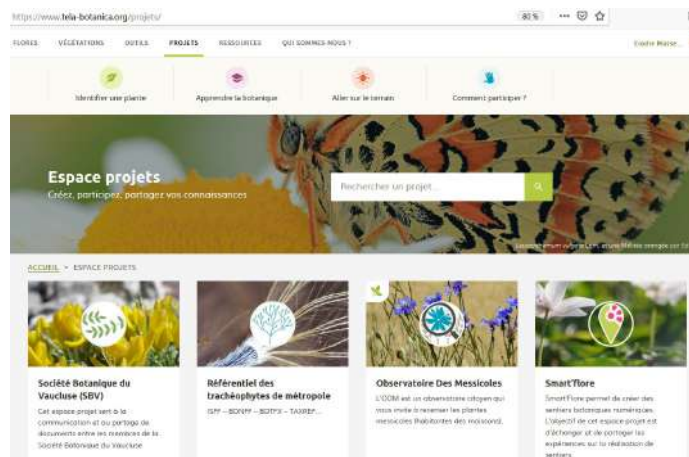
https://www.tela-botanica.org/projets/

80 %

FLORES VÉGÉTATIONS OUTILS PROJETS RESSOURCES QUI SOMMES-NOUS ?

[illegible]

Identifier une plante

Apprendre la botanique

Aller sur le terrain

Comment participer ?

Espace projets

Créez, participez, partagez vos connaissances

Rechercher un projet...

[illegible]

ACCUEIL > ESPACE PROJETS

Société Botanique du Vaucluse (SBV)

Cet espace projet sert à la communication et au partage de documents entre les membres de la Société Botanique du Vaucluse

Référentiel des trachéophytes de métropole

ISFF – BDNFF – BDTFX – TAXREF...

Observatoire Des Messicoles

L'ODM est un observatoire citoyen qui vous invite à recenser les plantes messicoles (habitantes des moissons).

Smart'Flore

Smart'Flore permet de créer des sentiers botaniques numériques. L'objectif de cet espace projet est d'échanger et de partager les expériences sur la réalisation de sentiers.